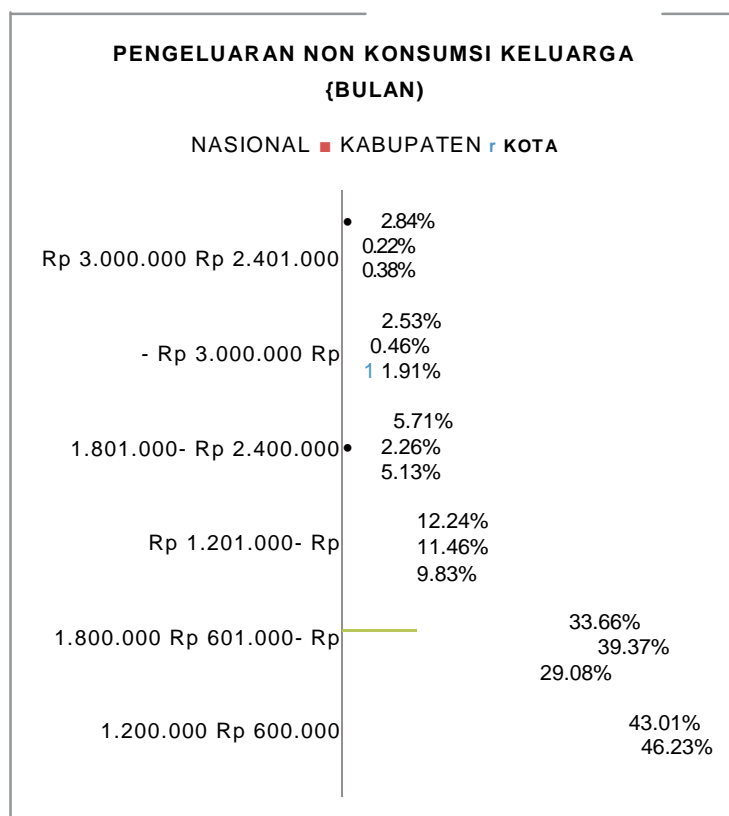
PENGELUARAN NON KONSUMSI KELUARGA
{BULAN)

NASIONAL ■ KABUPATEN r KOTA

Rp 3.000.000 Rp 2.401.000
• 2.84%
0.22%
0.38%

- Rp 3.000.000 Rp
2.53%
0.46%
1 1.91%

1.801.000- Rp 2.400.000
5.71%
• 2.26%
5.13%

Rp 1.201.000- Rp
12.24%
11.46%
9.83%

1.800.000 Rp 601.000- Rp
33.66%
39.37%
29.08%

1.200.000 Rp 600.000
43.01%
46.23%